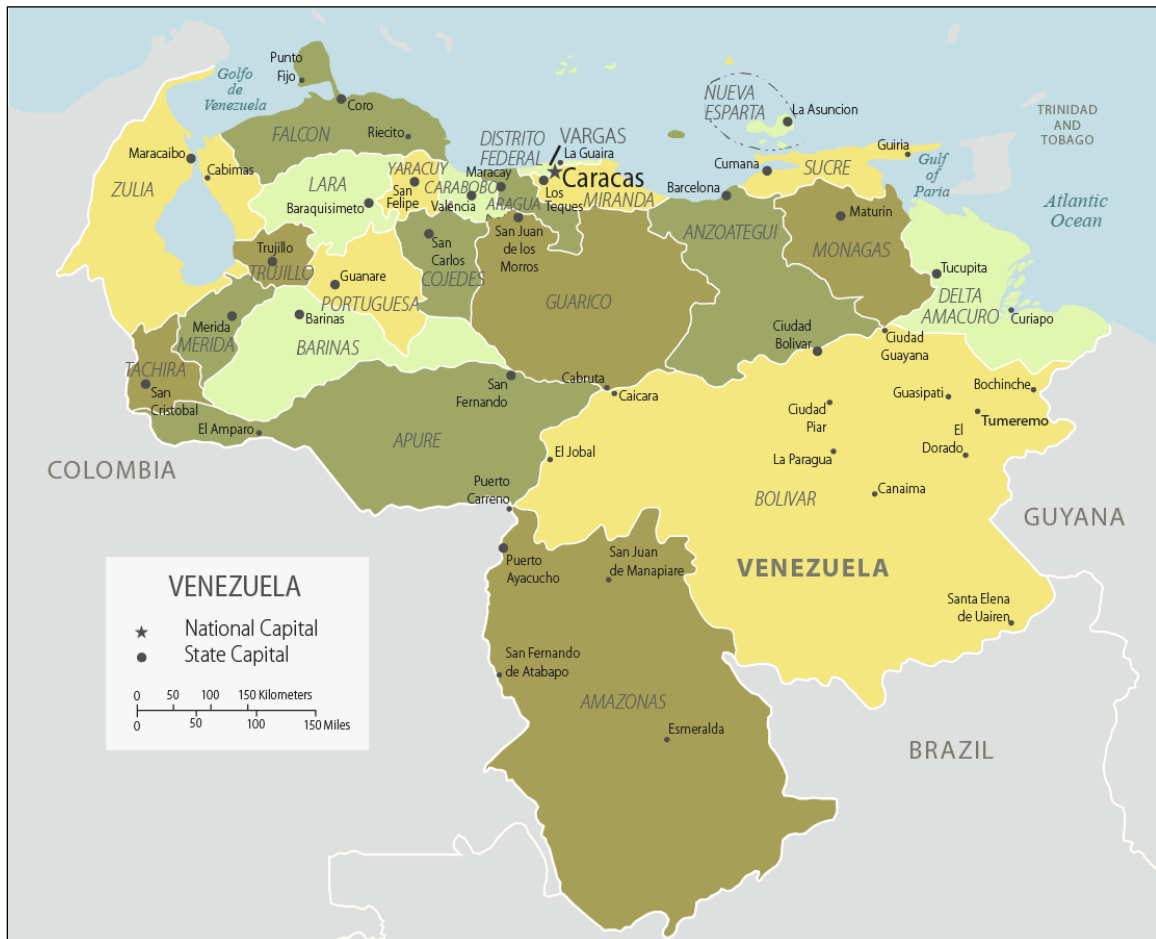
Punto Fijo
Golfo de Venezuela
Coro
FALCON
Riecito
Maracaibo
Cabimas
ZULIA
LARA
YARACUY
San Felipe
Barquisimeto
DISTRITO FEDERAL
VARGAS
La Guaira
Maracay
CARABOBO
Valencia
ARAGUA
Caracas
Los Teques
MIRANDA
NUEVA ESPARTA
La Asuncion
Cumana
SUCRE
Guiria
Gulf of Paria
TRINIDAD AND TOBAGO
Atlantic Ocean
Barcelona
ANZOATEGUI
Maturin
MONAGAS
Tucupita
DELTA AMACURO
Curiapo
Trujillo
TRUJILLO
Guanare
PORTUGUESA
San Carlos
COJEDES
San Juan de los Morros
GUARICO
Merida
MERIDA
Barinas
BARINAS
TACHIRA
San Cristobal
El Amparo
San Fernando
APURE
Cabruta
Caicara
Ciudad Bolivar
Ciudad Guayana
Guasipati
Bochinche
Tumeremo
Ciudad Piar
El Dorado
La Paragua
Canaima
BOLIVAR
El Jobal
Puerto Carreno
COLOMBIA
GUYANA
VENEZUELA
Puerto Ayacucho
San Juan de Manapiare
San Fernando de Atabapo
AMAZONAS
Esmeralda
Santa Elena de Uairen
BRAZIL

VENEZUELA
★ National Capital
● State Capital
0 50 100 150 Kilometers
0 50 100 150 Miles